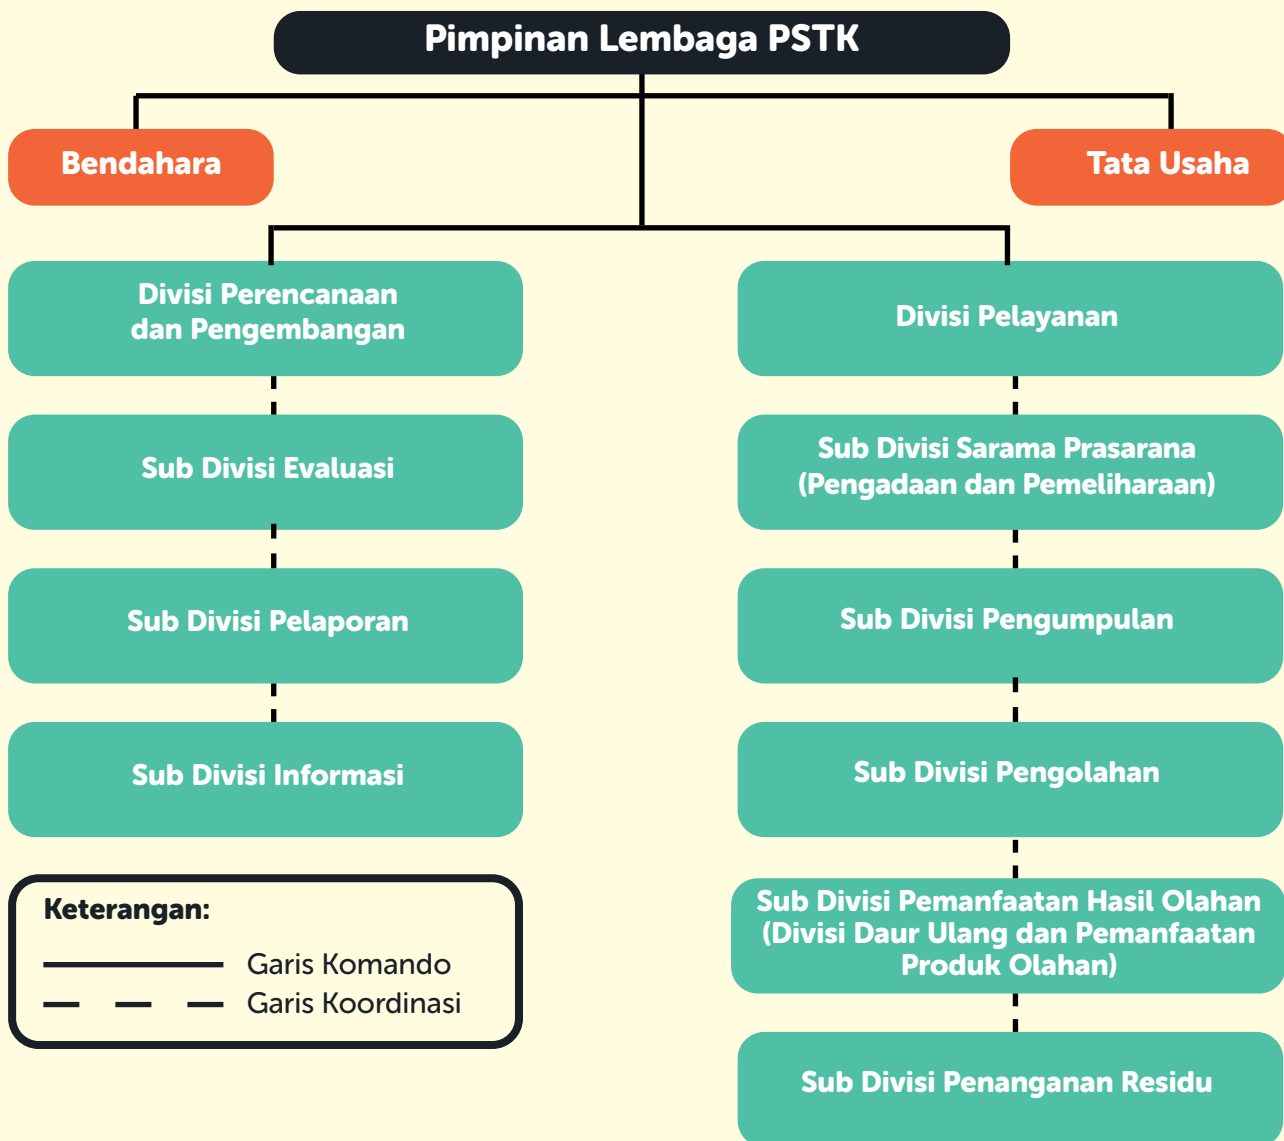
Pimpinan Lembaga PSTK

Bendahara

Tata Usaha

Divisi Perencanaan dan Pengembangan

Sub Divisi Evaluasi

Sub Divisi Pelaporan

Sub Divisi Informasi

Divisi Pelayanan

Sub Divisi Sarama Prasarana (Pengadaan dan Pemeliharaan)

Sub Divisi Pengumpulan

Sub Divisi Pengolahan

Sub Divisi Pemanfaatan Hasil Olahan (Divisi Daur Ulang dan Pemanfaatan Produk Olahan)

Sub Divisi Penanganan Residu

Keterangan:
Garis Komando
Garis Koordinasi